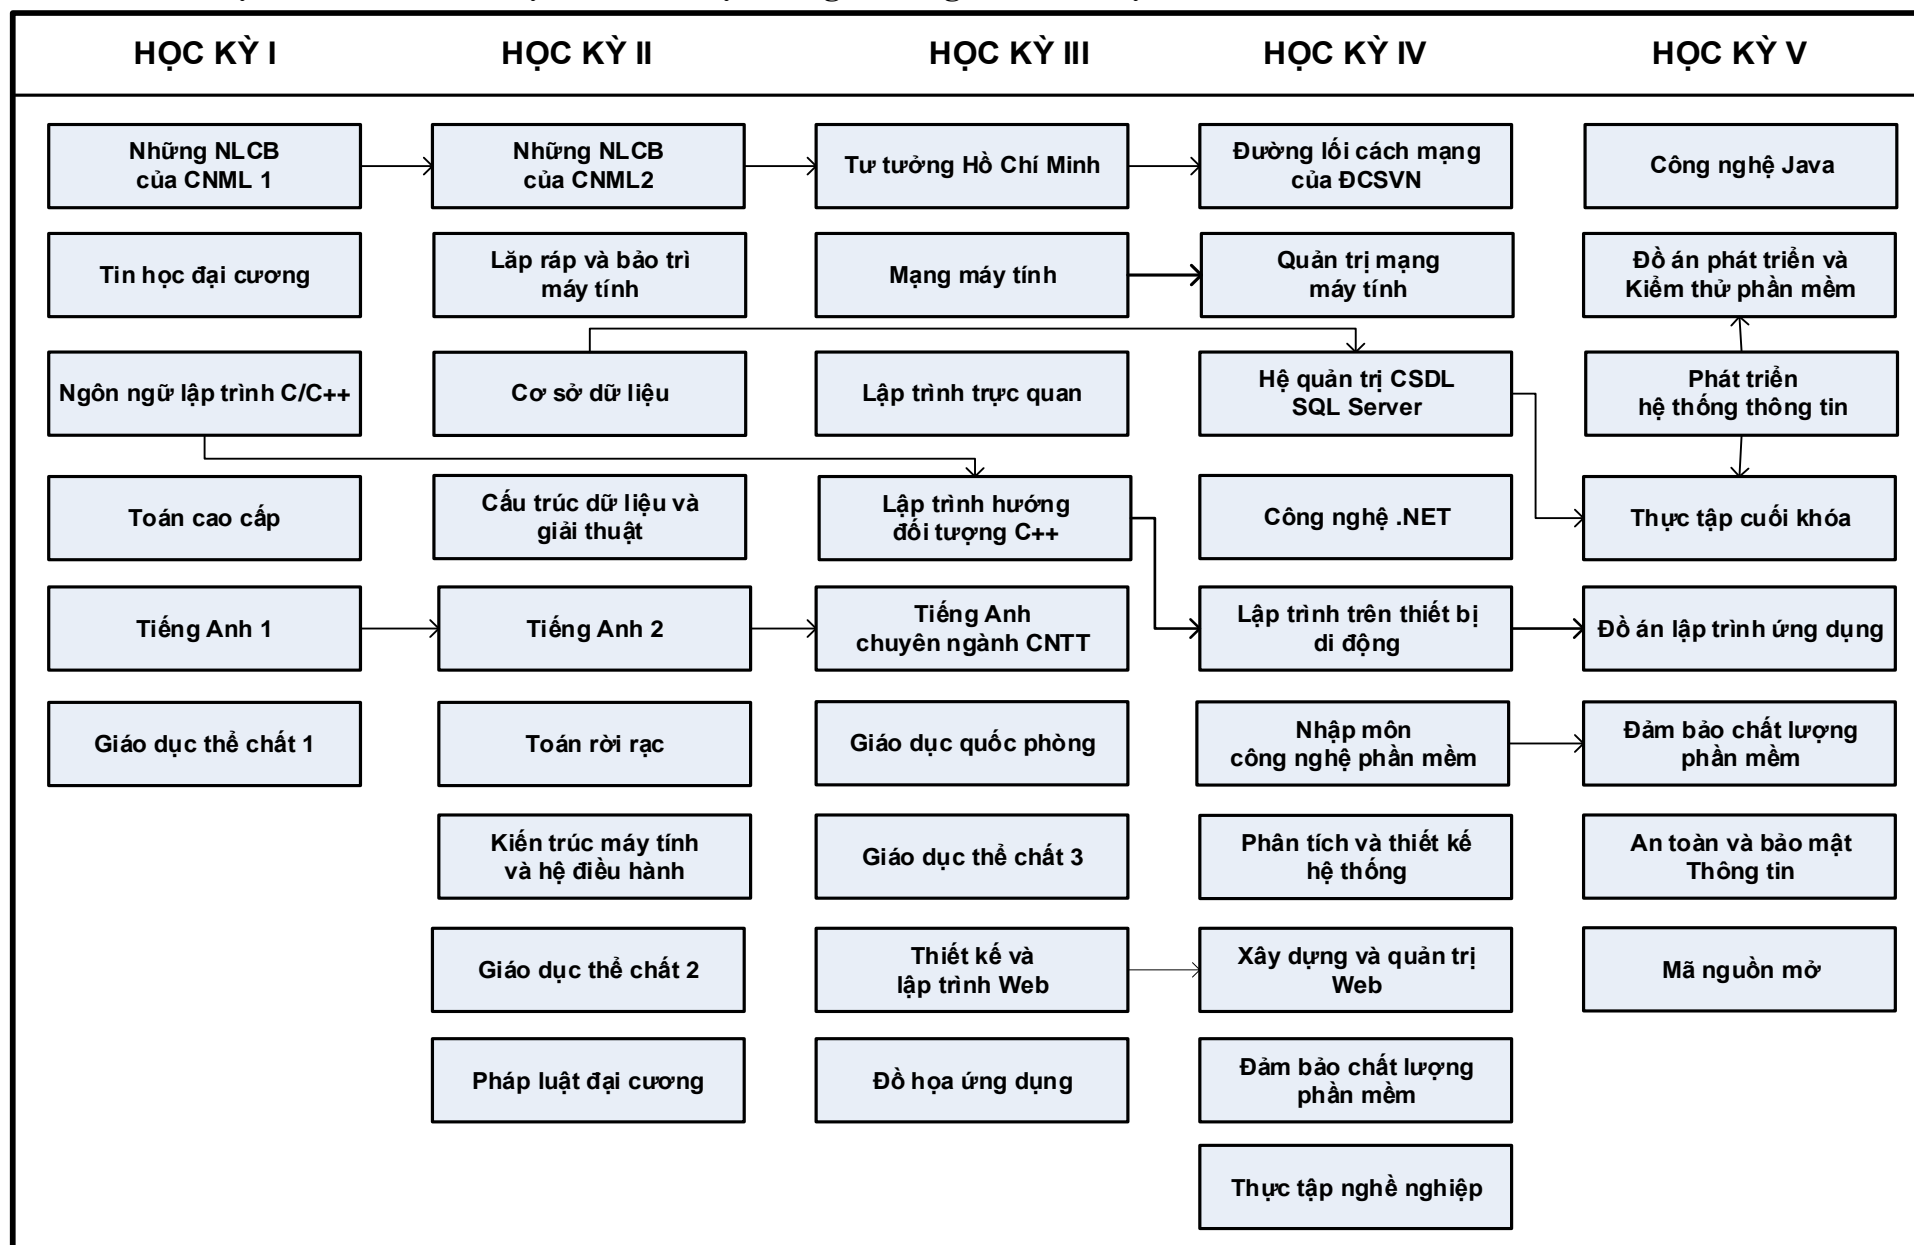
HỌC KỲ I

Những NLCB của CNML 1

Tin học đại cương

Ngôn ngữ lập trình C/C++

Toán cao cấp

Tiếng Anh 1

Giáo dục thể chất 1

HỌC KỲ II

Những NLCB của CNML2

Lăp ráp và bảo trì máy tính

Cơ sở dữ liệu

Cấu trúc dữ liệu và giải thuật

Tiếng Anh 2

Toán rời rạc

Kiến trúc máy tính và hệ điều hành

Giáo dục thể chất 2

Pháp luật đại cương

HỌC KỲ III

Tư tưởng Hồ Chí Minh

Mạng máy tính

Lập trình trực quan

Lập trình hướng đối tượng C++

Tiếng Anh chuyên ngành CNTT

Giáo dục quốc phòng

Giáo dục thể chất 3

Thiết kế và lập trình Web

Đồ họa ứng dụng

HỌC KỲ IV

Đường lối cách mạng của ĐCSVN

Quản trị mạng máy tính

Hệ quản trị CSDL SQL Server

Công nghệ .NET

Lập trình trên thiết bị di động

Nhập môn công nghệ phần mềm

Phân tích và thiết kế hệ thống

Xây dựng và quản trị Web

Đảm bảo chất lượng phần mềm

Thực tập nghề nghiệp

HỌC KỲ V

Công nghệ Java

Đồ án phát triển và Kiểm thử phần mềm

Phát triển hệ thống thông tin

Thực tập cuối khóa

Đồ án lập trình ứng dụng

Đảm bảo chất lượng phần mềm

An toàn và bảo mật Thông tin

Mã nguồn mở